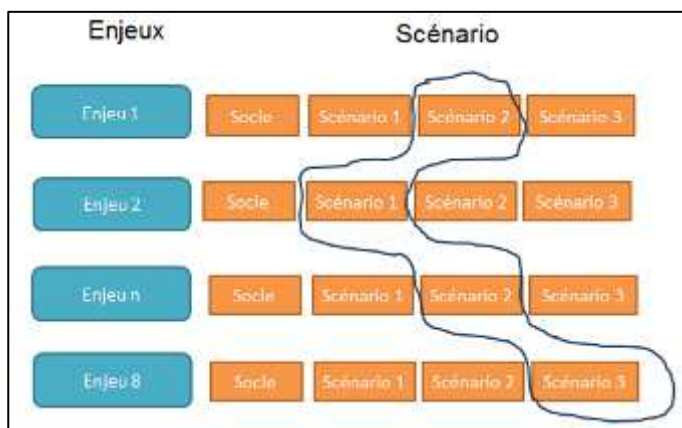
| Enjeux | Scénario | | | |
|---|---|---|---|---|
| Enjeu 1 | Socle | Scénario 1 | Scénario 2 | Scénario 3 |
| Enjeu 2 | Socle | Scénario 1 | Scénario 2 | Scénario 3 |
| Enjeu n | Socle | Scénario 1 | Scénario 2 | Scénario 3 |
| Enjeu 8 | Socle | Scénario 1 | Scénario 2 | Scénario 3 |